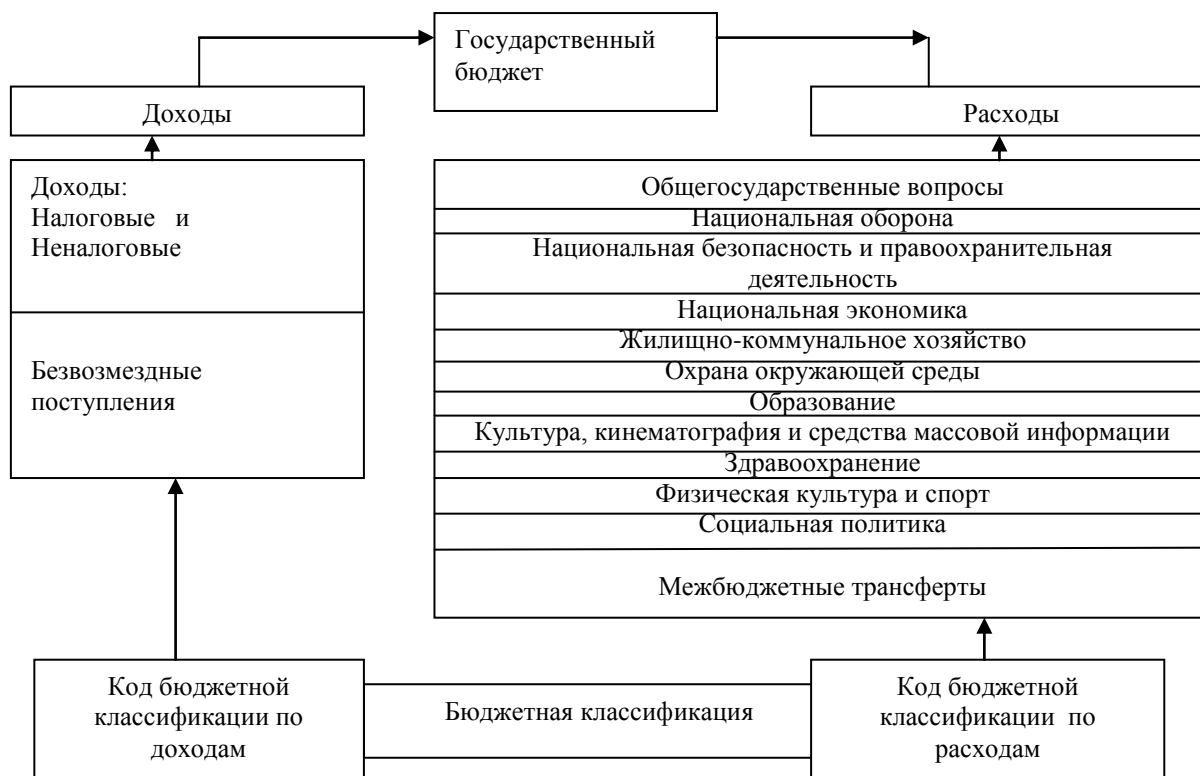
Государственный бюджет

Доходы

Расходы

Доходы:
Налоговые и
Неналоговые

Безвозмездные поступления

Общегосударственные вопросы
Национальная оборона
Национальная безопасность и правоохранительная деятельность
Национальная экономика
Жилищно-коммунальное хозяйство
Охрана окружающей среды
Образование
Культура, кинематография и средства массовой информации
Здравоохранение
Физическая культура и спорт
Социальная политика
Межбюджетные трансферты

Код бюджетной классификации по доходам

Бюджетная классификация

Код бюджетной классификации по расходам